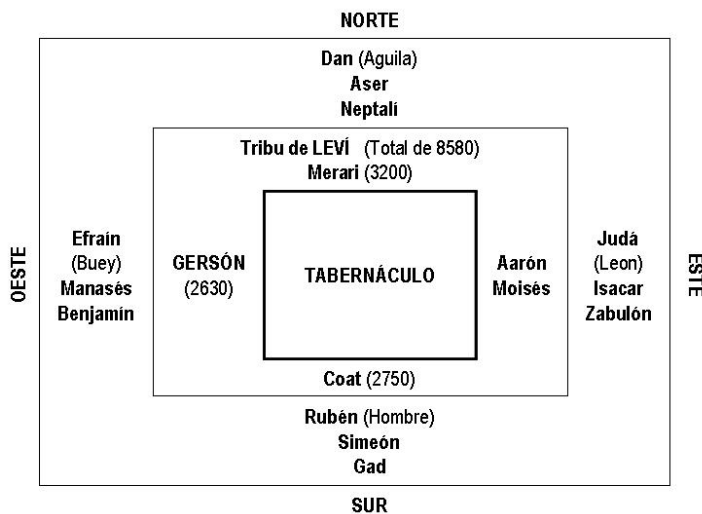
NORTE

Dan (Aguila)
Aser
Neptalí

Tribu de LEVÍ (Total de 8580)
Merari (3200)

OESTE

Efraín
(Buey)
Manasés
Benjamín

GERSÓN
(2630)

TABERNÁCULO

Aarón
Moisés

Judá
(Leon)
Isacar
Zabulón

ESTE

Coat (2750)

Rubén (Hombre)
Simeón
Gad

SUR